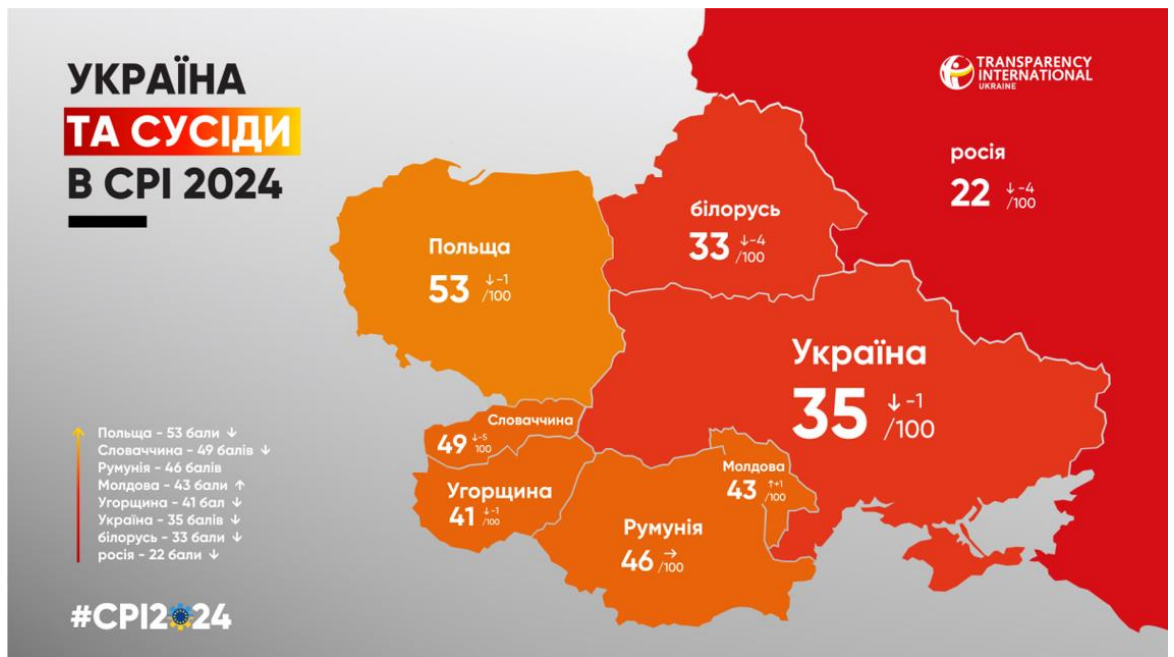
УКРАЇНА
ТА СУСІДИ
В CPI 2024

TRANSPARENCY INTERNATIONAL UKRAINE

росія
22 ↓-4 /100

білорусь
33 ↓-4 /100

Польща
53 ↓-1 /100

Україна
35 ↓-1 /100

Словаччина
49 ↓-5 /100

Молдова
43 ↑+1 /100

Угорщина
41 ↓-1 /100

Румунія
46 → /100

Польща - 53 бали ↓
Словаччина - 49 балів ↓
Румунія - 46 балів
Молдова - 43 бали ↑
Угорщина - 41 бал ↓
Україна - 35 балів ↓
білорусь - 33 бали ↓
росія - 22 бали ↓

#CPI2024